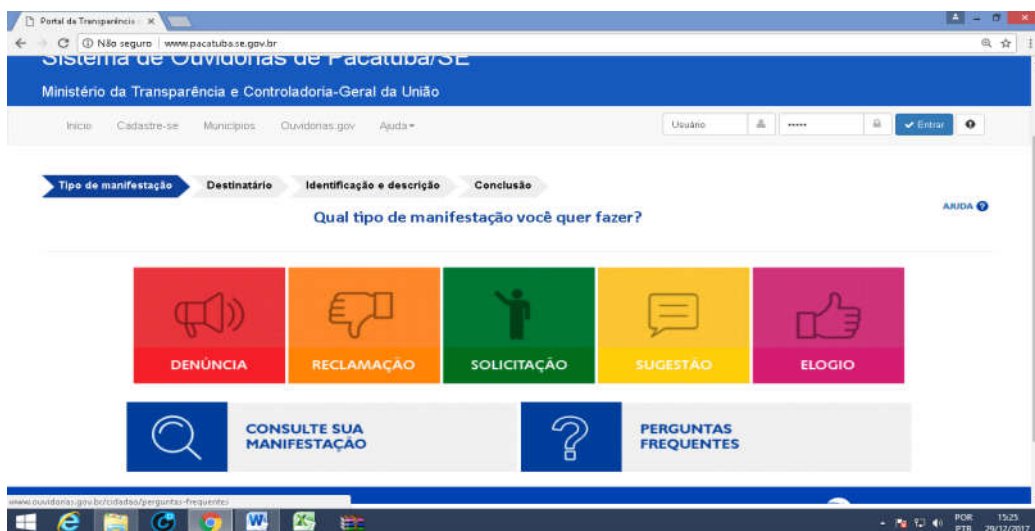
Portal da Transparência ×

Não seguro | www.pacatuba.se.gov.br

Sistema de Ouvidorias de Pacatuba/SE

Ministério da Transparência e Controladoria-Geral da União

Início Cadastre-se Municípios Ouvidorias.gov Ajuda

Usuário ••••• Entrar

Tipo de manifestação Destinatário Identificação e descrição Conclusão

Qual tipo de manifestação você quer fazer?

AJUDA

DENÚNCIA

RECLAMAÇÃO

SOLICITAÇÃO

SUGESTÃO

ELOGIO

CONSULTE SUA MANIFESTAÇÃO

PERGUNTAS FREQUENTES

www.ouvidorias.gov.br/cidadao/perguntas-frequentes

POR PTB 15:25 29/12/2017